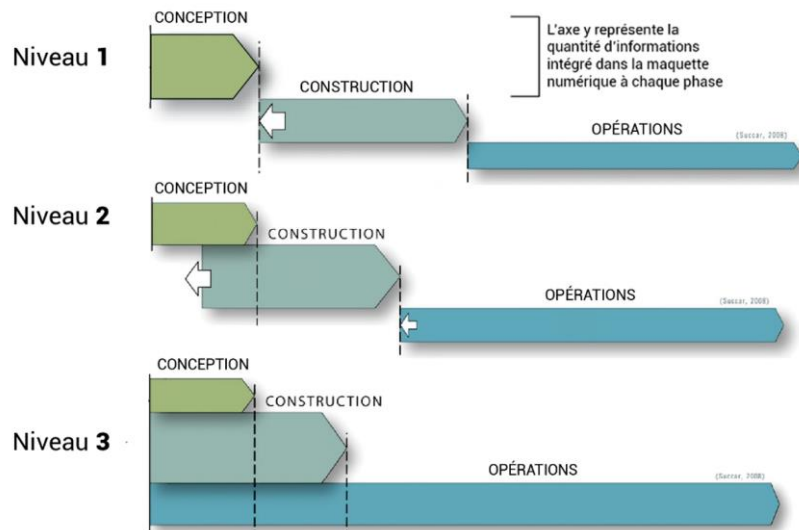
Niveau 1

CONCEPTION

L'axe y représente la quantité d'informations intégré dans la maquette numérique à chaque phase

CONSTRUCTION

OPÉRATIONS

(Succar, 2008)

Niveau 2

CONCEPTION

CONSTRUCTION

OPÉRATIONS

(Succar, 2008)

Niveau 3

CONCEPTION

CONSTRUCTION

OPÉRATIONS

(Succar, 2008)